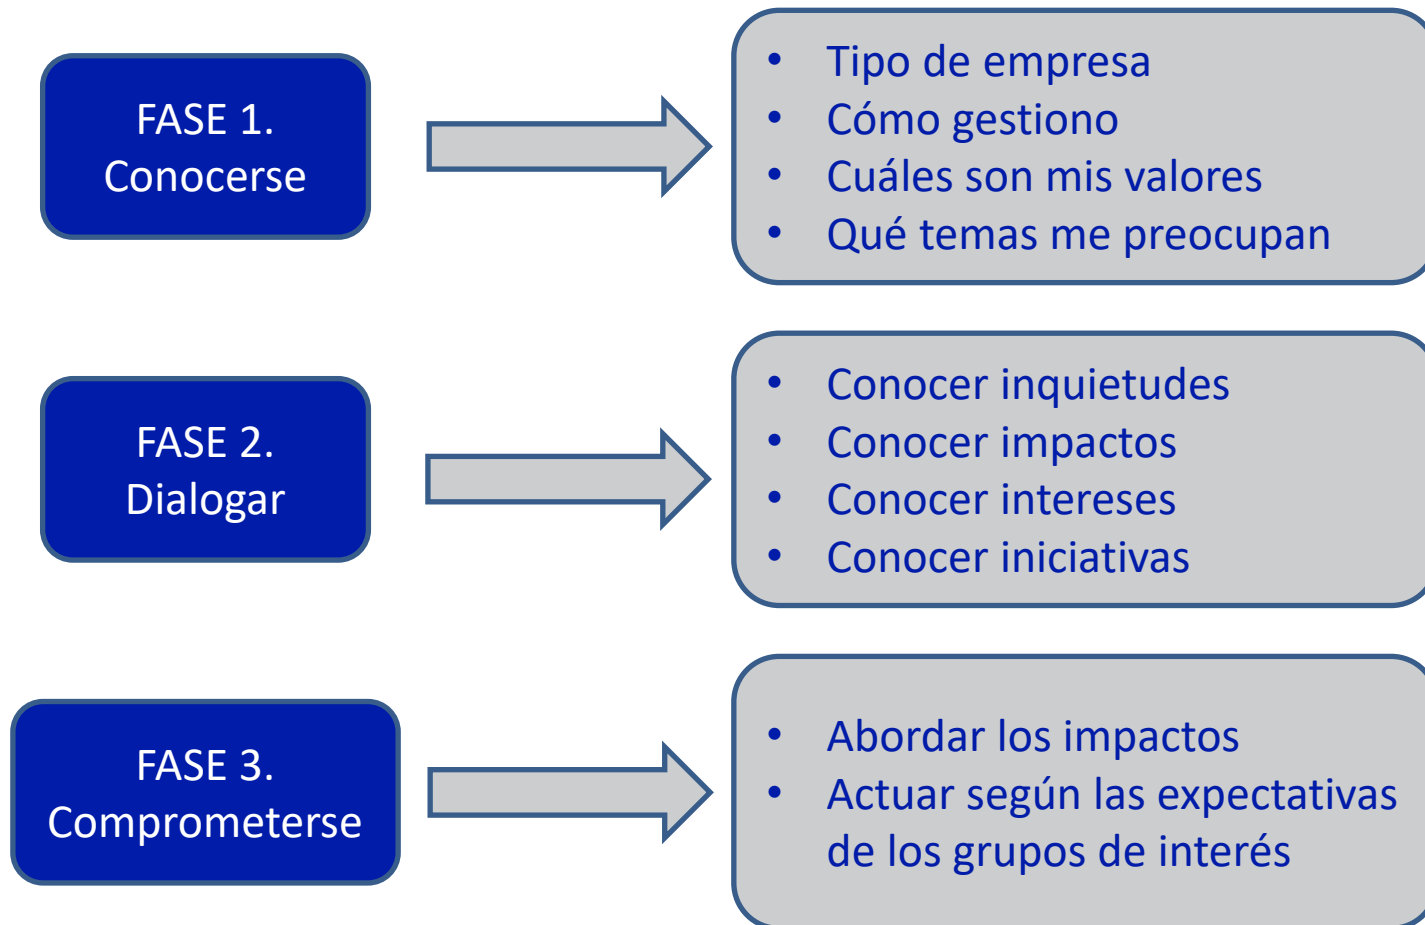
FASE 1.
Conocerse

- Tipo de empresa
- Cómo gestiono
- Cuáles son mis valores
- Qué temas me preocupan

FASE 2.
Dialogar

- Conocer inquietudes
- Conocer impactos
- Conocer intereses
- Conocer iniciativas

FASE 3.
Comprometerse

- Abordar los impactos
- Actuar según las expectativas de los grupos de interés